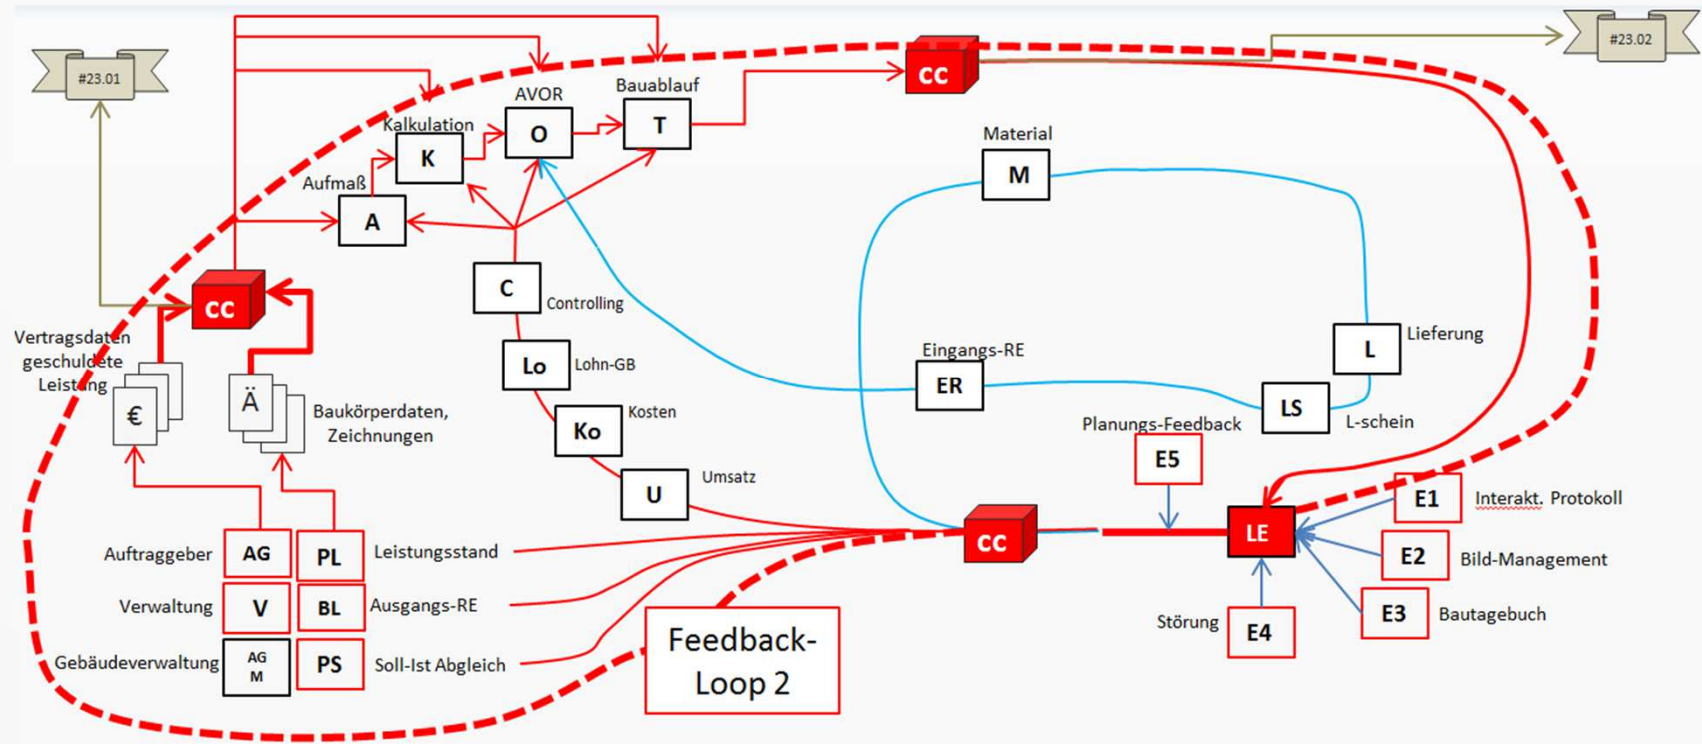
#23.01

#23.02

CC

AVOR

Bauablauf

Kalkulation

O

T

K

Aufmaß

A

Material

M

CC

C

Controlling

Vertragsdaten geschuldete Leistung

€

Ä

Baukörperdaten, Zeichnungen

Lo

Lohn-GB

Eingangs-RE

ER

L

Lieferung

LS

L-schein

Ko

Kosten

Planungs-Feedback

E5

U

Umsatz

CC

LE

E1

Interakt. Protokoll

Auftraggeber

AG

PL

Leistungsstand

E2

Bild-Management

Verwaltung

V

BL

Ausgangs-RE

E3

Bautagebuch

Störung

E4

Gebäudeverwaltung

AG M

PS

Soll-Ist Abgleich

Feedback-Loop 2